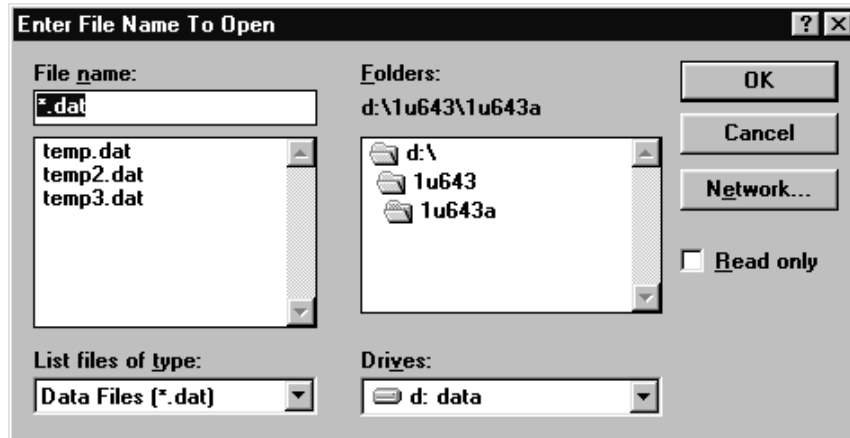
Enter File Name To Open

?

File name:

*.dat

temp.dat
temp2.dat
temp3.dat

Folders:

d:\1u643\1u643a

d:\
1u643
1u643a

OK

Cancel

Network...

Read only

List files of type:

Data Files (*.dat)

Drives:

d: data